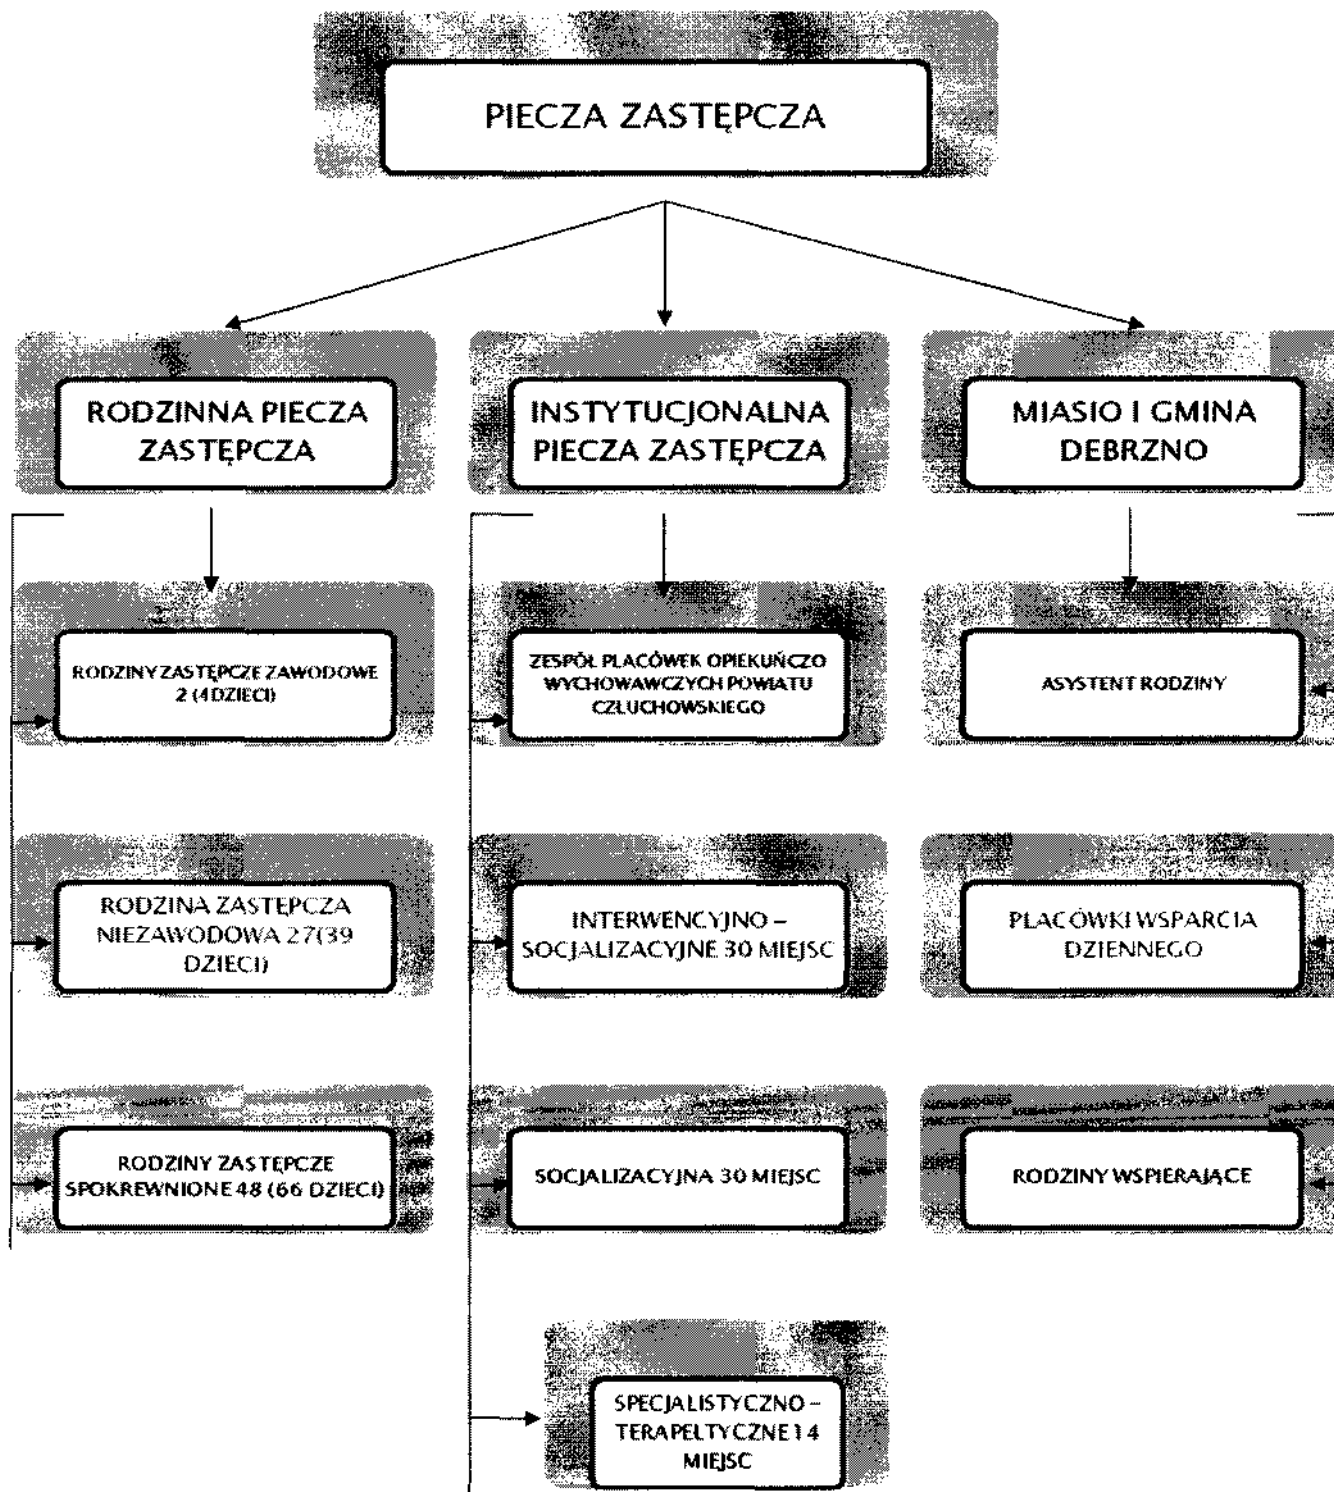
PIECZA ZASTĘPCZA

RODZINNA PIECZA ZASTĘPCZA

INSTYTUCJONALNA PIECZA ZASTĘPCZA

MIASIO I GMINA DEBRZNO

RODZINY ZASTĘPCZE ZAWODOWE 2 (4 DZIECI)

RODZINA ZASTĘPCZA NIEZAWODOWA 27(39 DZIECI)

RODZINY ZASTĘPCZE SPOKREWNIONE 48 (66 DZIECI)

ZESPÓŁ PLACÓWEK OPIEKUŃCZO WYCHOWAWCZYCH POWIATU CZŁUCHOWSKIEGO

INTERWENCYJNO – SOCJALIZACYJNE 30 MIEJSC

SOCJALIZACYJNA 30 MIEJSC

SPECJALISTYCZNO – TERAPELTYCZNE 14 MIEJSC

ASYSTENT RODZINY

PLACÓWKI WSPARCIA DZIENNEGO

RODZINY WSPIERAJĄCE